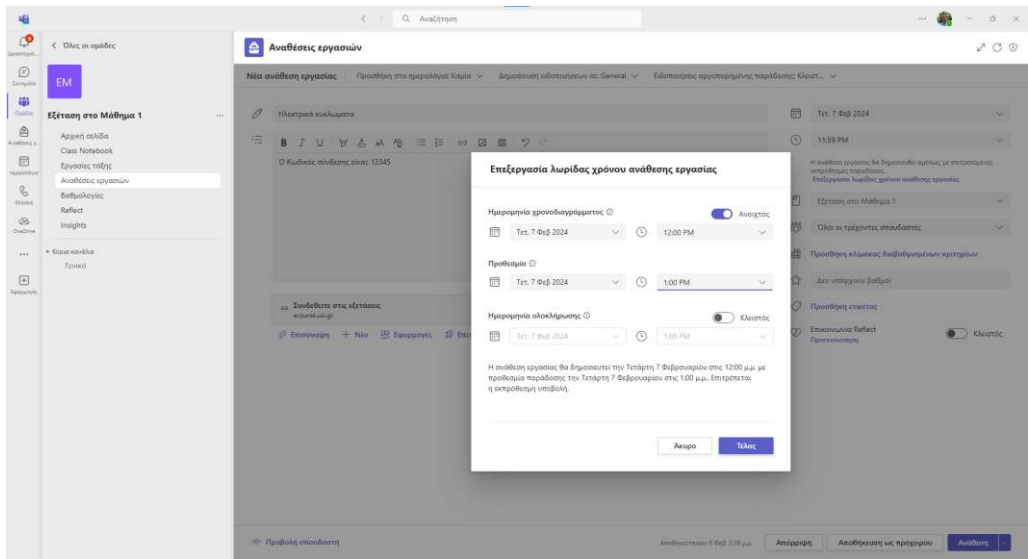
Αναζήτηση

Δραστηριό...
Συνομιλία
Ομάδες
Αναθέσεις
Ημερολόγιο
Κλήσεις
OneDrive
...
Εφαρμογές

< Όλες οι ομάδες

EM

Εξέταση στο Μάθημα 1 ...

Αρχική σελίδα
Class Notebook
Εργασίες τάξης
Αναθέσεις εργασιών
Βαθμολογίες
Reflect
Insights

Κύρια κανάλια
Γενικό

Αναθέσεις εργασιών

Νέα ανάθεση εργασίας | Προσθήκη στο ημερολόγιο: Καμία | Δημοσίευση ειδοποιήσεων σε: General | Ειδοποιήσεις αργοπορημένης παράδοσης: Κλειστ...

Ηλεκτρικά κυκλώματα

O Κωδικός σύνδεσης είναι: 12345

Συνδεθείτε στις εξετάσεις
ecourse.uoi.gr

Επισύναψη + Νέο Εφαρμογές

Τετ, 7 Φεβ 2024
11:59 PM
Η ανάθεση εργασίας θα δημοσιευθεί αμέσως, με εκπρόθεσμες παραδόσεις.
Επεξεργασία λωρίδας χρόνου ανάθεσης εργασίας
Εξέταση στο Μάθημα 1
Όλοι οι τρέχοντες σπουδαστές
Προσθήκη κλίμακας διαβαθμισμένων κριτηρίων
Δεν υπάρχουν βαθμοί
Προσθήκη ετικέτας
Επικοινωνία Reflect Προεπισκόπηση
Κλειστός

Επεξεργασία λωρίδας χρόνου ανάθεσης εργασίας

Ημερομηνία χρονοδιαγράμματος
Ανοιχτός
Τετ, 7 Φεβ 2024
12:00 PM

Προθεσμία
Τετ, 7 Φεβ 2024
1:00 PM

Ημερομηνία ολοκλήρωσης
Κλειστός
Τετ, 7 Φεβ 2024
1:00 PM

Η ανάθεση εργασίας θα δημοσιευτεί την Τετάρτη 7 Φεβρουαρίου στις 12:00 μ.μ. με προθεσμία παράδοσης την Τετάρτη 7 Φεβρουαρίου στις 1:00 μ.μ. Επιτρέπεται η εκπρόθεσμη υποβολή.

Άκυρο
Τέλος

Προβολή σπουδαστή
Αποθηκεύτηκαν 8 Φεβ, 3:38 μ.μ.
Απόρριψη
Αποθήκευση ως πρόχειρου
Ανάθεση